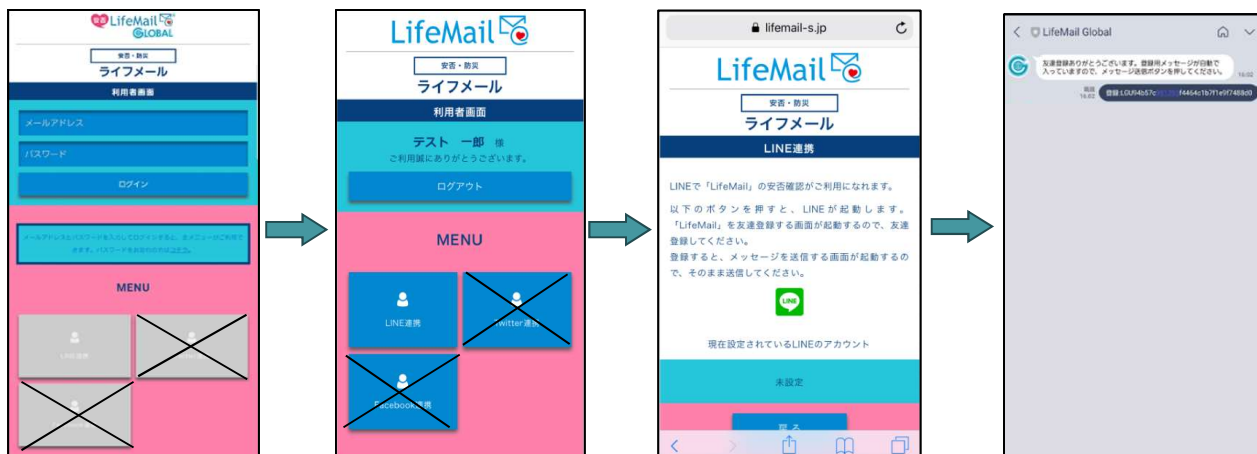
安否 LifeMail GLOBAL

安否・防災
ライフメール
利用者画面

メールアドレス
パスワード
ログイン

メールアドレスとパスワードを入力してログインすると、各メニューがご利用できます。パスワードをお忘れの方は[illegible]

MENU

LINE連携

LifeMail

安否・防災
ライフメール
利用者画面

テスト 一郎 様
ご利用誠にありがとうございます。
ログアウト

MENU

LINE連携
Twitter連携
Facebook連携

lifemail-s.jp

LifeMail

安否・防災
ライフメール
LINE連携

LINEで「LifeMail」の安否確認がご利用になれます。

以下のボタンを押すと、LINEが起動します。「LifeMail」を友達登録する画面が起動するので、友達登録してください。
登録すると、メッセージを送信する画面が起動するので、そのまま送信してください。

LINE

現在設定されているLINEのアカウント

未設定

戻る

LifeMail Global

友達登録ありがとうございます。登録用メッセージが自動で入っていますので、メッセージ送信ボタンを押してください。 14:02

既読 14:02 登録:LGU94b57c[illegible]f4464c1b7f1e9f7489d0